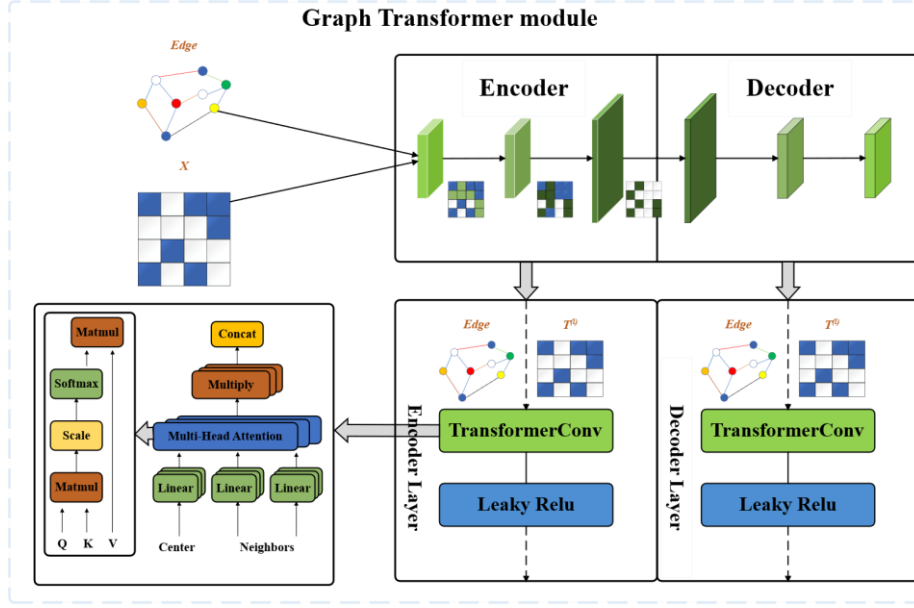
Graph Transformer module

Edge

X

Encoder

Decoder

Edge

$T^{(l)}$

Encoder Layer

TransformerConv

Leaky Relu

Edge

$T^{(l)}$

Decoder Layer

TransformerConv

Leaky Relu

Matmul

Softmax

Scale

Matmul

Q K V

Concat

Multiply

Multi-Head Attention

Linear Linear Linear

Center Neighbors